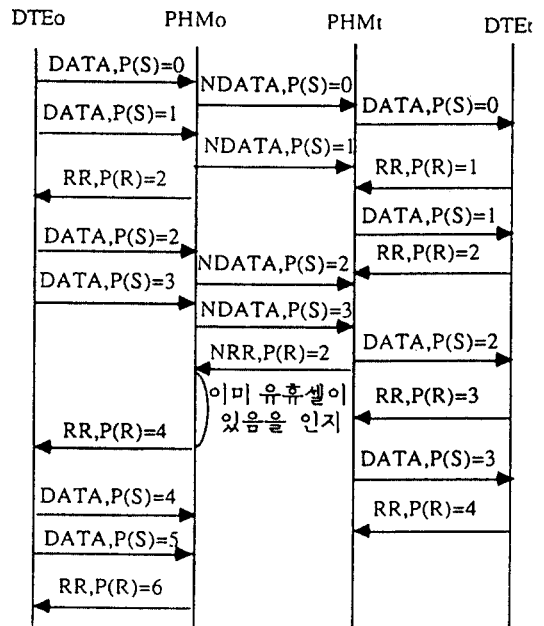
DTEo PHMo PHMt DTEt

DATA,P(S)=0
NDATA,P(S)=0
DATA,P(S)=0
DATA,P(S)=1
NDATA,P(S)=1
RR,P(R)=1
RR,P(R)=2
DATA,P(S)=1
DATA,P(S)=2
RR,P(R)=2
NDATA,P(S)=2
DATA,P(S)=3
NDATA,P(S)=3
DATA,P(S)=2
NRR,P(R)=2
이미 유휴셀이 있음을 인지
RR,P(R)=3
RR,P(R)=4
DATA,P(S)=3
DATA,P(S)=4
RR,P(R)=4
DATA,P(S)=5
RR,P(R)=6